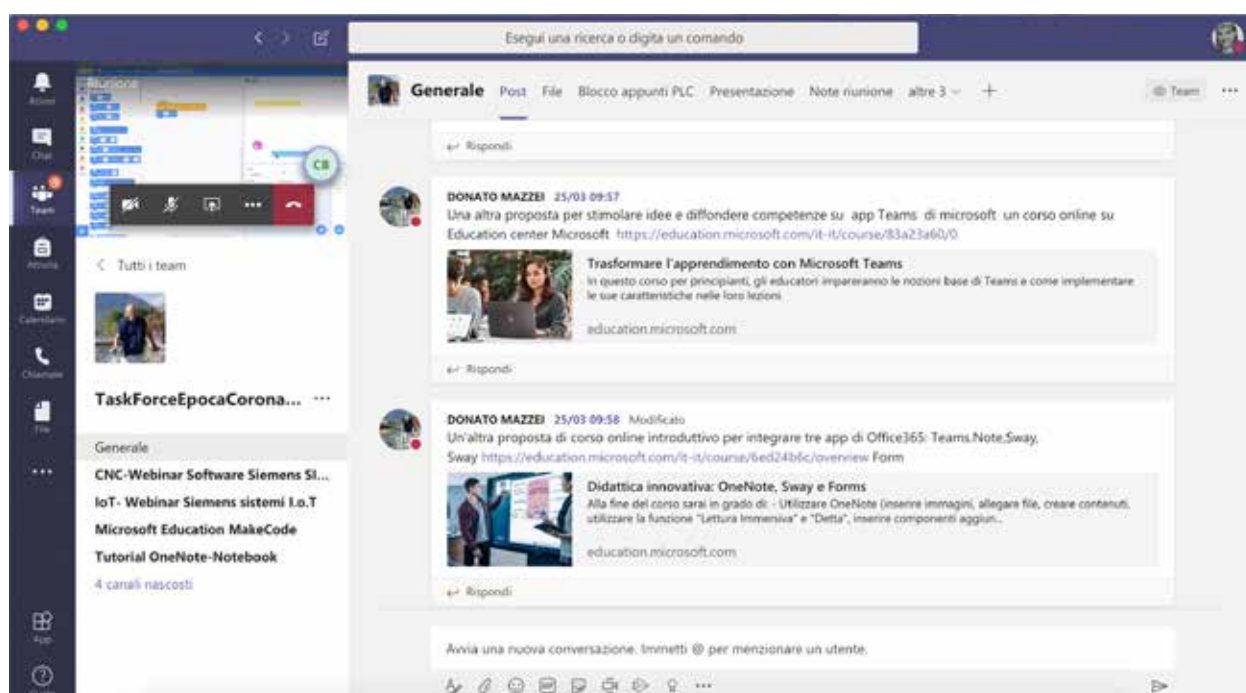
Esegui una ricerca o digita un comando

Attività
Chat
Team
Attività
Calendario
Chiamate
File
...
App

Riunione
CB

Generale Post File Blocco appunti PLC Presentazione Note riunione altre 3 +
Team ...

Rispondi

DONATO MAZZEI 25/03 09:57
Una altra proposta per stimolare idee e diffondere competenze su app Teams di microsoft un corso online su Education center Microsoft https://education.microsoft.com/it-it/course/83a23a60/0

Trasformare l'apprendimento con Microsoft Teams
In questo corso per principianti, gli educatori impareranno le nozioni base di Teams e come implementare le sue caratteristiche nelle loro lezioni
education.microsoft.com

Rispondi

DONATO MAZZEI 25/03 09:58 Modificato
Un'altra proposta di corso online introduttivo per integrare tre app di Office365: Teams.Note,Sway, Sway https://education.microsoft.com/it-it/course/6ed24b6c/overview Form

Didattica innovativa: OneNote, Sway e Forms
Alla fine del corso sarai in grado di: - Utilizzare OneNote (inserire immagini, allegare file, creare contenuti, utilizzare la funzione "Lettura Immersiva" e "Detta", inserire componenti aggiun...
education.microsoft.com

Rispondi

Avvia una nuova conversazione. Immetti @ per menzionare un utente.

< Tutti i team
TaskForceEpocaCorona... ···
Generale
CNC-Webinar Software Siemens SI...
IoT- Webinar Siemens sistemi I.o.T
Microsoft Education MakeCode
Tutorial OneNote-Notebook
4 canali nascosti